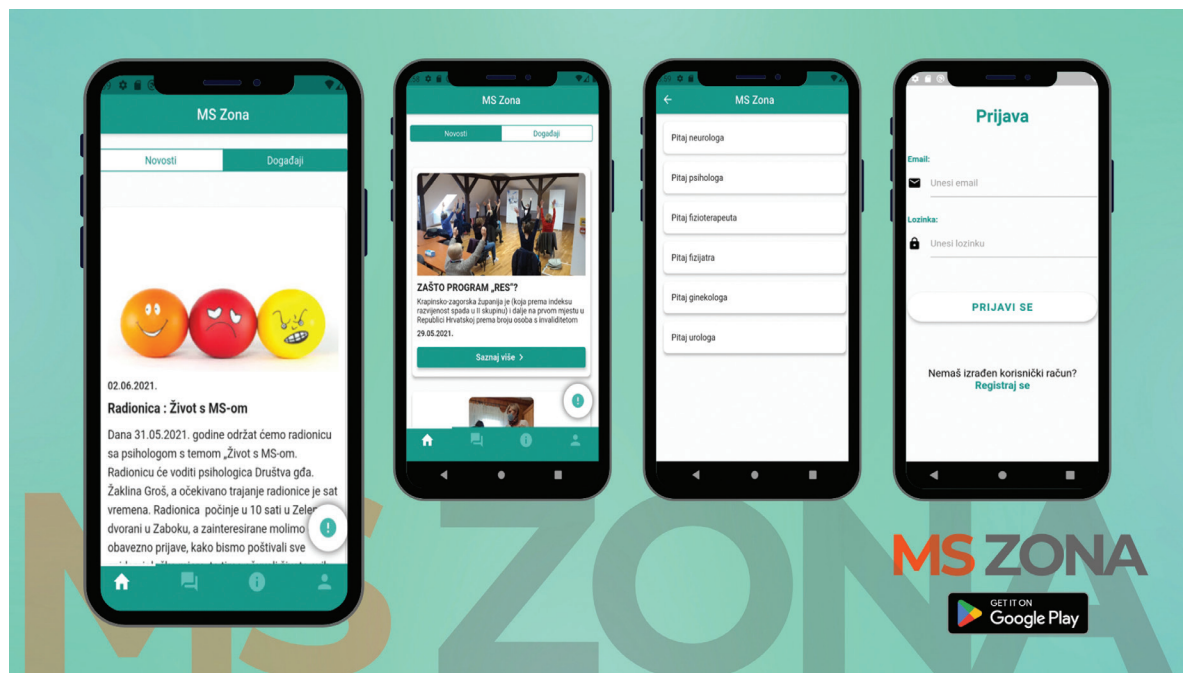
MS Zona

Novosti | Događaji

02.06.2021.

Radionica : Život s MS-om

Dana 31.05.2021. godine održat ćemo radionicu sa psihologom s temom „Život s MS-om. Radionicu će voditi psihologica Društva gđa. Žaklina Groš, a očekivano trajanje radionice je sat vremena. Radionica počinje u 10 sati u Zelen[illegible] dvorani u Zaboku, a zainteresirane molimo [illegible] obavezno prijave, kako bismo poštivali sve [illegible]

MS Zona

Novosti | Događaji

ZAŠTO PROGRAM „RES"?

Krapinsko-zagorska županija je (koja prema indeksu razvijenost spada u II skupinu) i dalje na prvom mjestu u Republici Hrvatskoj prema broju osoba s invaliditetom

29.05.2021.

Saznaj više >

MS Zona

Pitaj neurologa

Pitaj psihologa

Pitaj fizioterapeuta

Pitaj fizijatra

Pitaj ginekologa

Pitaj urologa

Prijava

Email:

Unesi email

Lozinka:

Unesi lozinku

PRIJAVI SE

Nemaš izrađen korisnički račun?
Registraj se

MS ZONA

MS ZONA

GET IT ON
Google Play